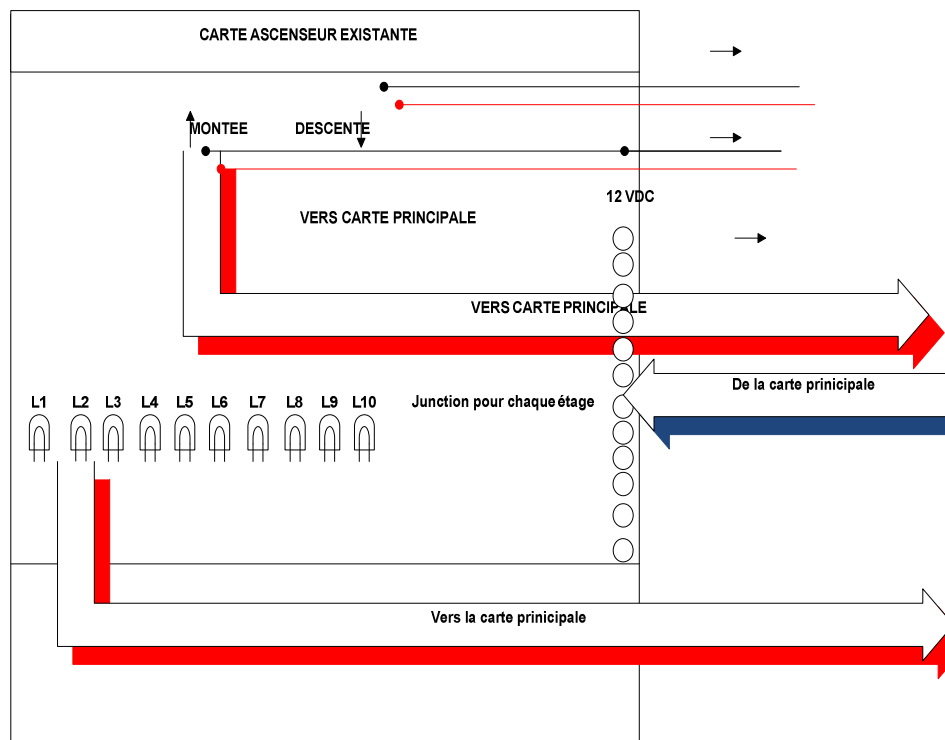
CARTE ASCENSEUR EXISTANTE

MONTEE

DESCENTE

12 VDC

VERS CARTE PRINCIPALE

VERS CARTE PRINCIP LE

De la carte prinicipale

L1 L2 L3 L4 L5 L6 L7 L8 L9 L10

Junction pour chaque étage

Vers la carte prinicipale